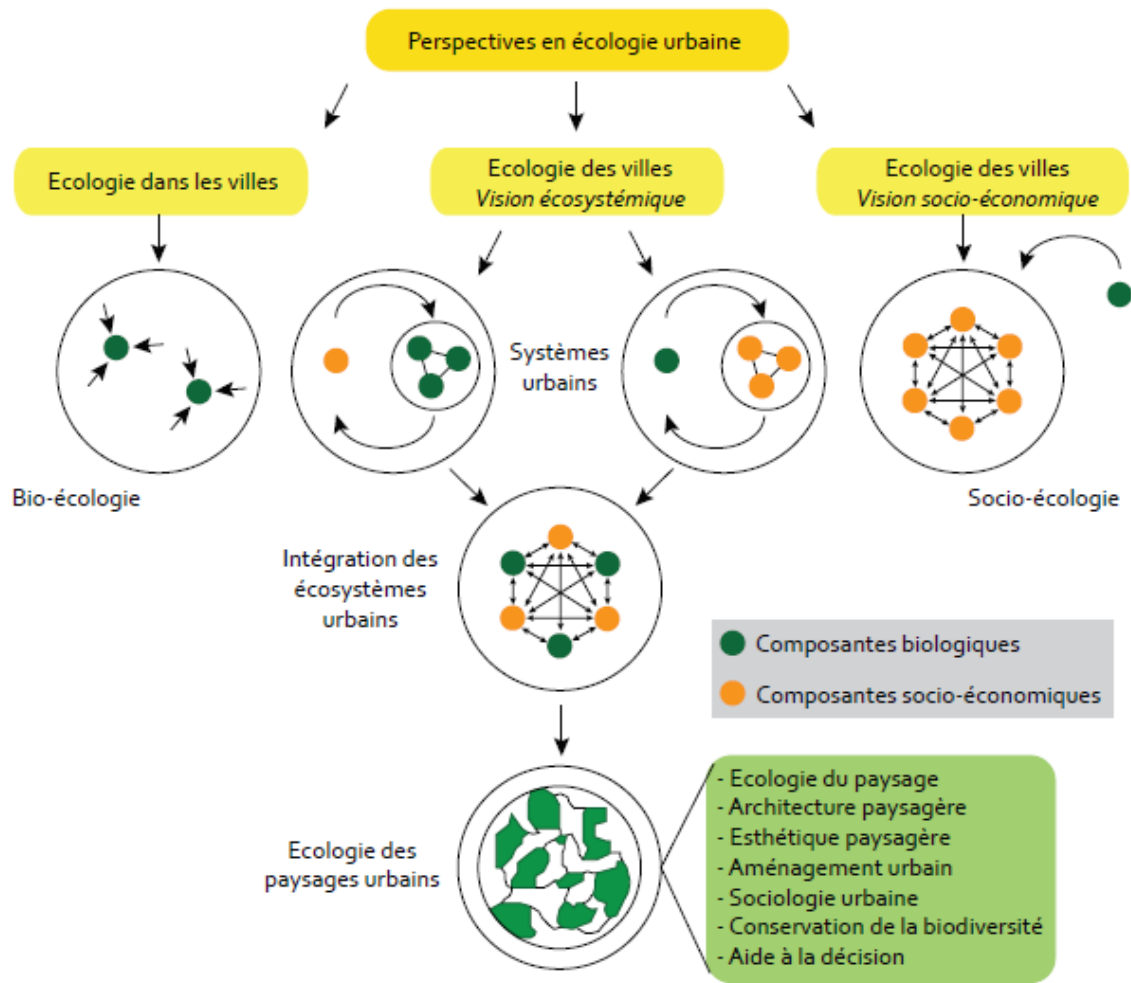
Perspectives en écologie urbaine

Ecologie dans les villes

Ecologie des villes
*Vision écosystémique*

Ecologie des villes
*Vision socio-économique*

Systèmes urbains

Bio-écologie

Socio-écologie

Intégration des écosystèmes urbains

Composantes biologiques

Composantes socio-économiques

Ecologie des paysages urbains

- Ecologie du paysage
- Architecture paysagère
- Esthétique paysagère
- Aménagement urbain
- Sociologie urbaine
- Conservation de la biodiversité
- Aide à la décision